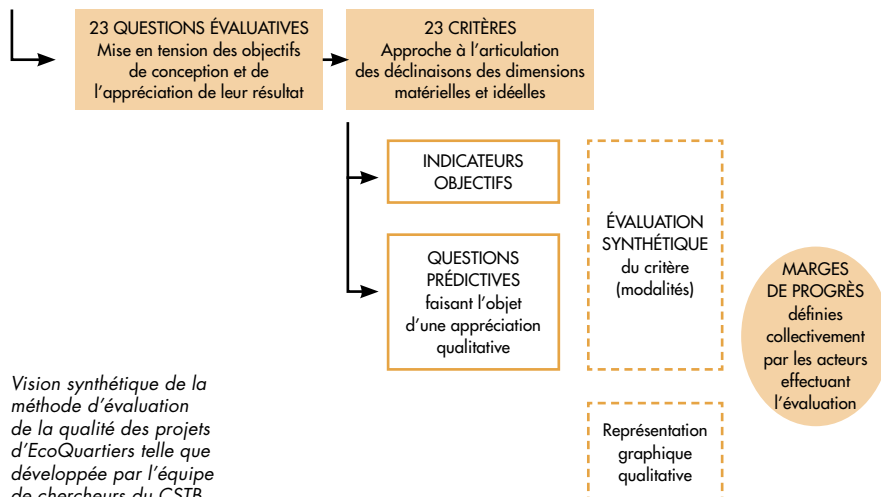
23 QUESTIONS ÉVALUATIVES
Mise en tension des objectifs de conception et de l'appréciation de leur résultat

23 CRITÈRES
Approche à l'articulation des déclinaisons des dimensions matérielles et idéelles

INDICATEURS OBJECTIFS

QUESTIONS PRÉDICTIVES faisant l'objet d'une appréciation qualitative

ÉVALUATION SYNTHÉTIQUE du critère (modalités)

MARGES DE PROGRÈS définies collectivement par les acteurs effectuant l'évaluation

Représentation graphique qualitative

Vision synthétique de la méthode d'évaluation de la qualité des projets d'EcoQuartiers telle que développée par l'équipe de chercheurs du CSTB